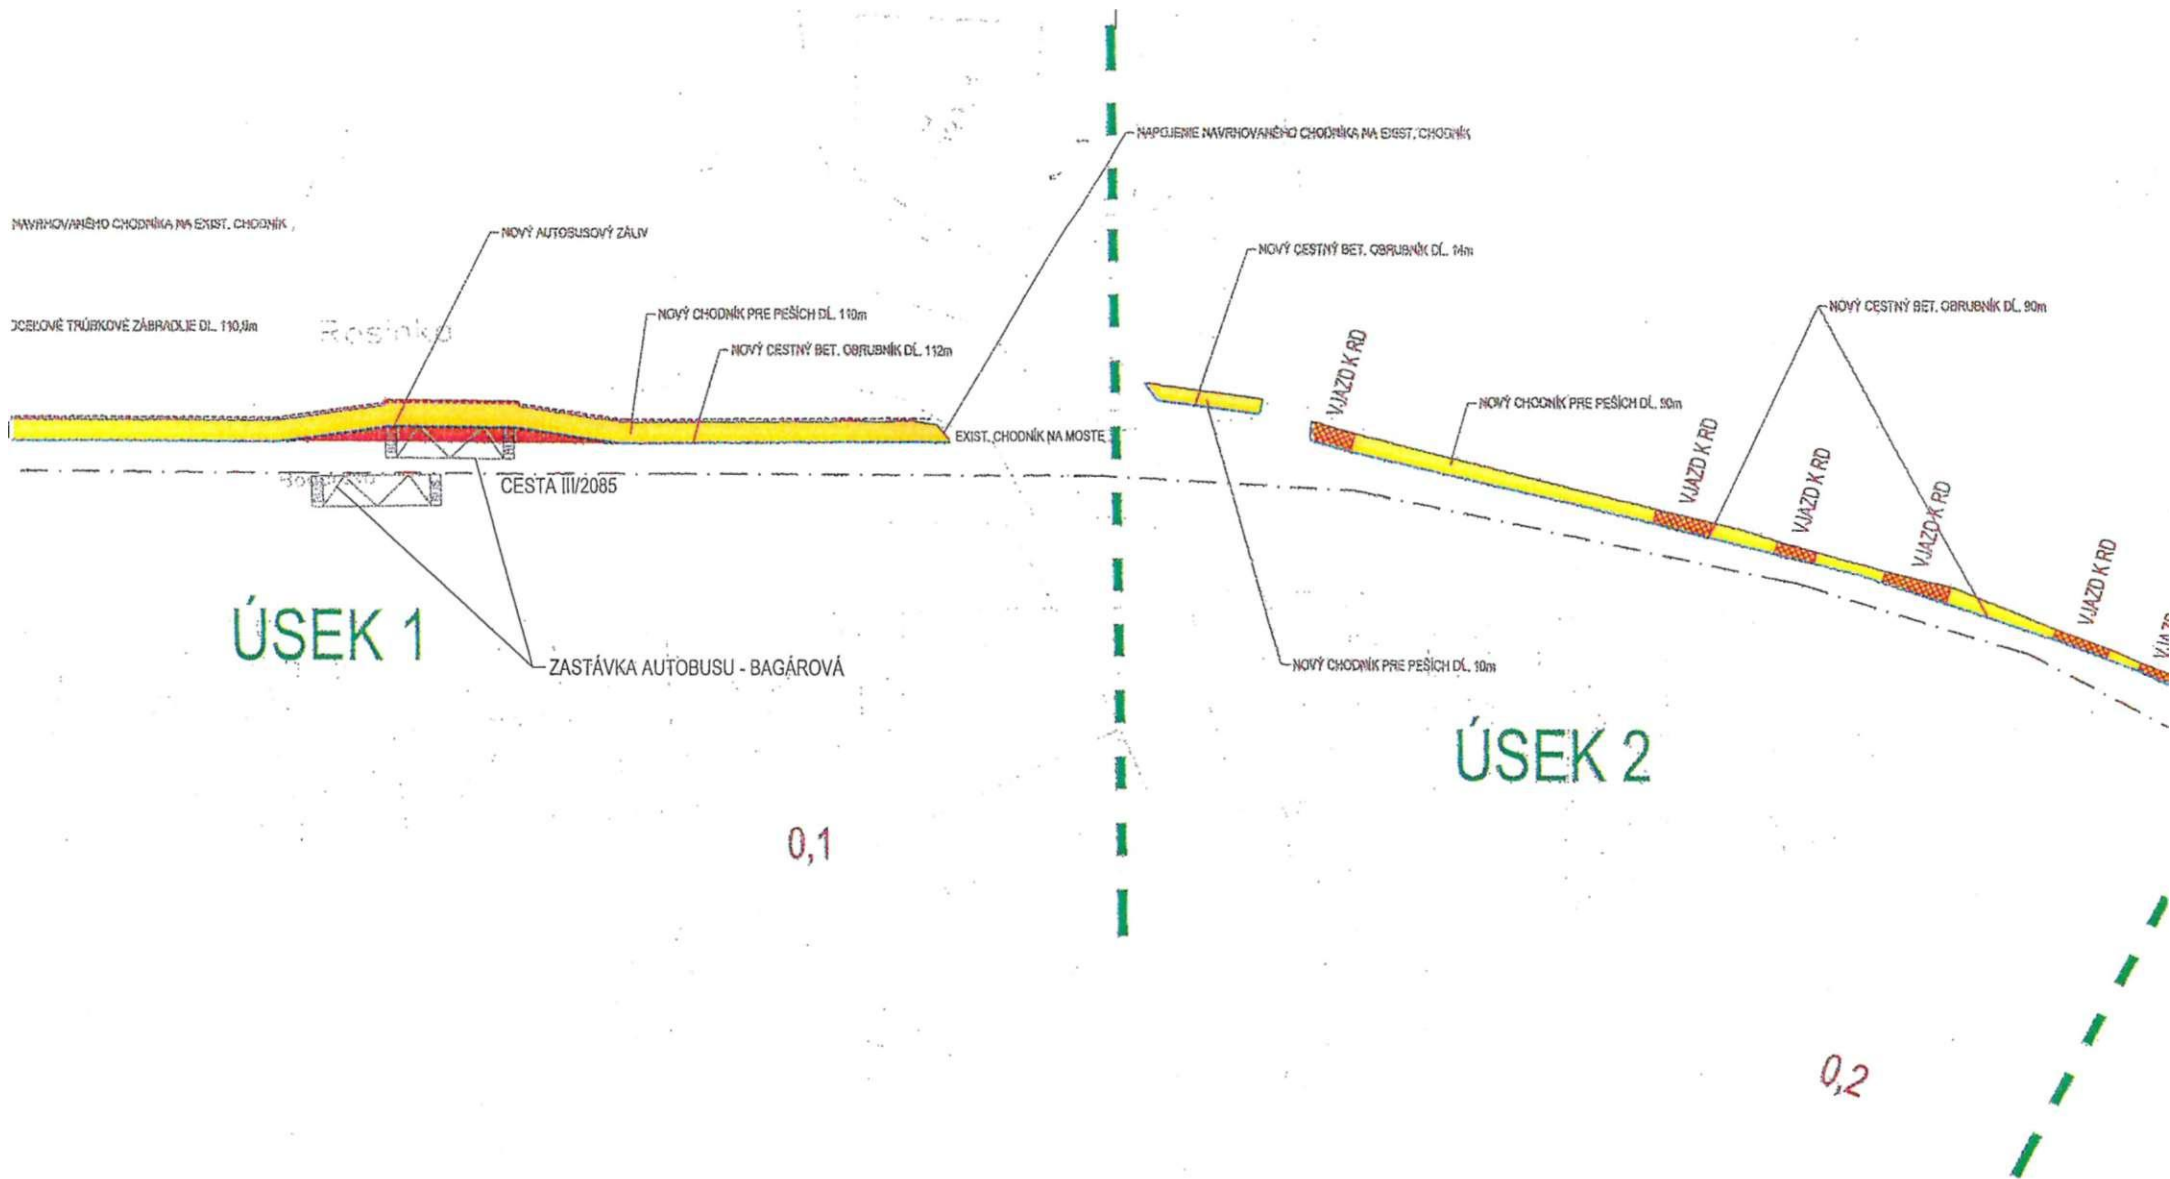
NAPOJENIE NAVRHOVANÉHO CHODNÍKA NA EXIST. CHODNÍK

NAVRHOVANÉHO CHODNÍKA NA EXIST. CHODNÍK

NOVÝ AUTOBUSOVÝ ZÁLIV

NOVÝ CESTNÝ BET. OBRUBNÍK DĹ. 14m

NOVÝ CESTNÝ BET. OBRUBNÍK DĹ. 90m

OCEĽOVÉ TRÚBKOVÉ ZÁBRADLIE DĹ. 110,0m

Rosinka

NOVÝ CHODNÍK PRE PEŠÍCH DĹ. 110m

NOVÝ CESTNÝ BET. OBRUBNÍK DĹ. 112m

VJAZD K RD

NOVÝ CHODNÍK PRE PEŠÍCH DĹ. 90m

EXIST. CHODNÍK NA MOSTE

VJAZD K RD

VJAZD K RD

VJAZD K RD

VJAZD K RD

CESTA III/2085

ÚSEK 1

ZASTÁVKA AUTOBUSU - BAGÁROVÁ

NOVÝ CHODNÍK PRE PEŠÍCH DĹ. 10m

ÚSEK 2

0,1

0,2